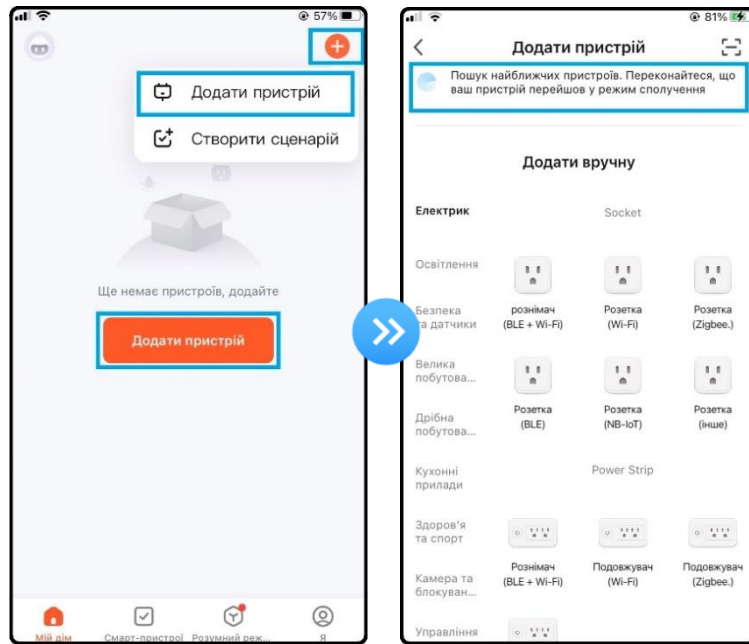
57%

Додати пристрій

Створити сценарій

Ще немає пристроїв, додайте

Додати пристрій

Мій дім Смарт-пристрої Розумний реж... Я

81%

Додати пристрій

Пошук найближчих пристроїв. Переконайтеся, що ваш пристрій перейшов у режим сполучення

Додати вручну

Електрик

Освітлення

Безпека та датчики

Велика побутова...

Дрібна побутова...

Кухонні прилади

Здоров'я та спорт

Камера та блокуван...

Управління

Socket

рознімач (BLE + Wi-Fi)

Розетка (Wi-Fi)

Розетка (Zigbee.)

Розетка (BLE)

Розетка (NB-IoT)

Розетка (інше)

Power Strip

Рознімач (BLE + Wi-Fi)

Подовжувач (Wi-Fi)

Подовжувач (Zigbee.)